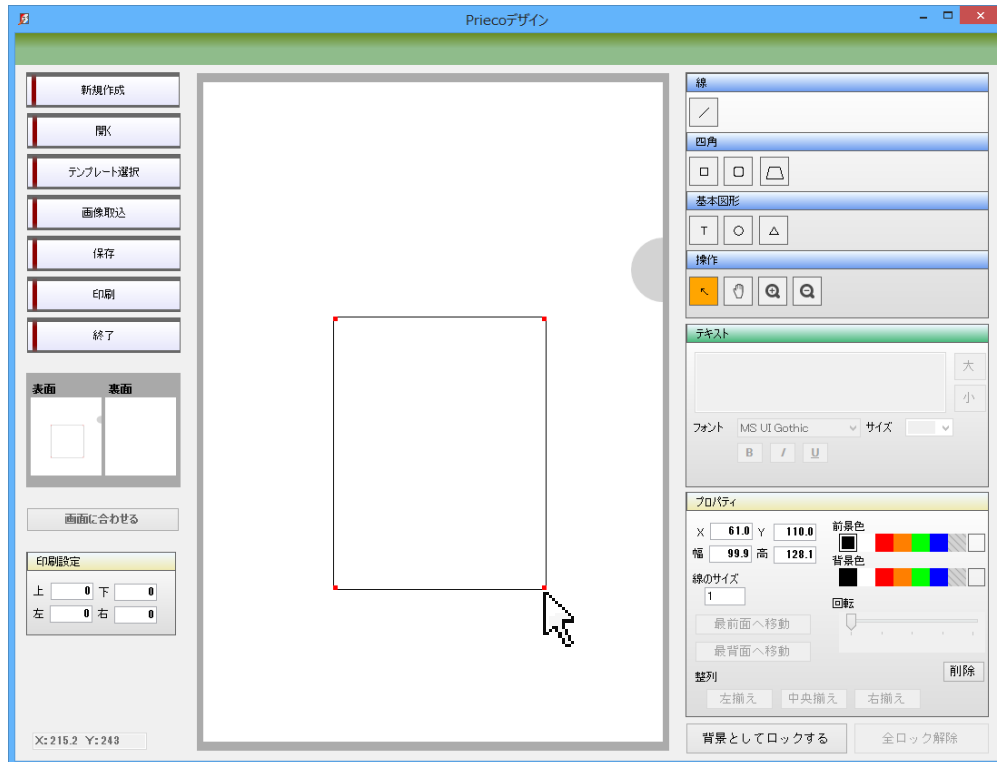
Priecoデザイン

新規作成
開く
テンプレート選択
画像取込
保存
印刷
終了

表面 裏面

画面に合わせる

印刷設定
上 0 下 0
左 0 右 0

X: 215.2 Y: 243

線
四角
基本図形
T
操作

テキスト
大
小
フォント MS UI Gothic サイズ
B I U

プロパティ
X 61.0 Y 110.0
幅 99.9 高 128.1
前景色
背景色
線のサイズ
1
回転
最前面へ移動
最背面へ移動
整列
削除
左揃え 中央揃え 右揃え

背景としてロックする
全ロック解除